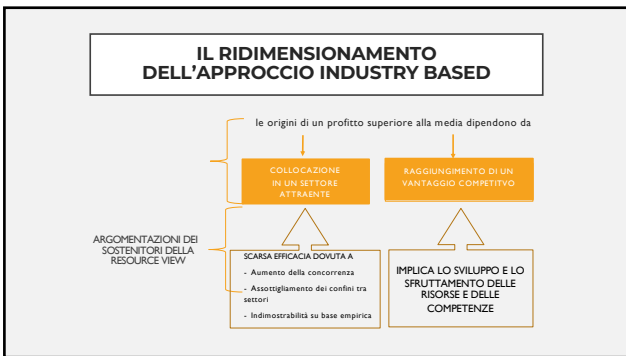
IL RIDIMENSIONAMENTO DELL'APPROCCIO INDUSTRY BASED

le origini di un profitto superiore alla media dipendono da

COLLOCAZIONE IN UN SETTORE ATTRAENTE

RAGGIUNGIMENTO DI UN VANTAGGIO COMPETITIVO

ARGOMENTAZIONI DEI SOSTENITORI DELLA RESOURCE VIEW

SCARSA EFFICACIA DOVUTA A

- Aumento della concorrenza
- Assottigliamento dei confini tra settori
- Indimostrabilità su base empirica

IMPLICA LO SVILUPPO E LO SFRUTTAMENTO DELLE RISORSE E DELLE COMPETENZE